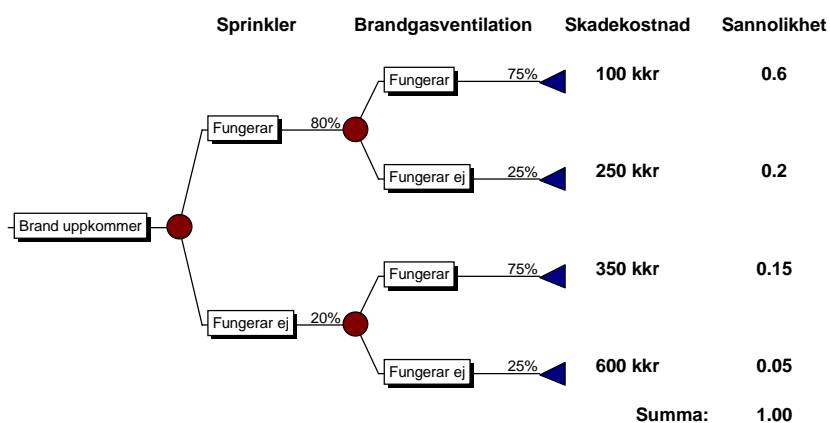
Sprinkler
Brandgasventilation
Skadekostnad
Sannolikhet

Brand uppkommer

Fungerar
80%

Fungerar
75%
100 kkr
0.6

Fungerar ej
25%
250 kkr
0.2

Fungerar ej
20%

Fungerar
75%
350 kkr
0.15

Fungerar ej
25%
600 kkr
0.05

Summa:
1.00